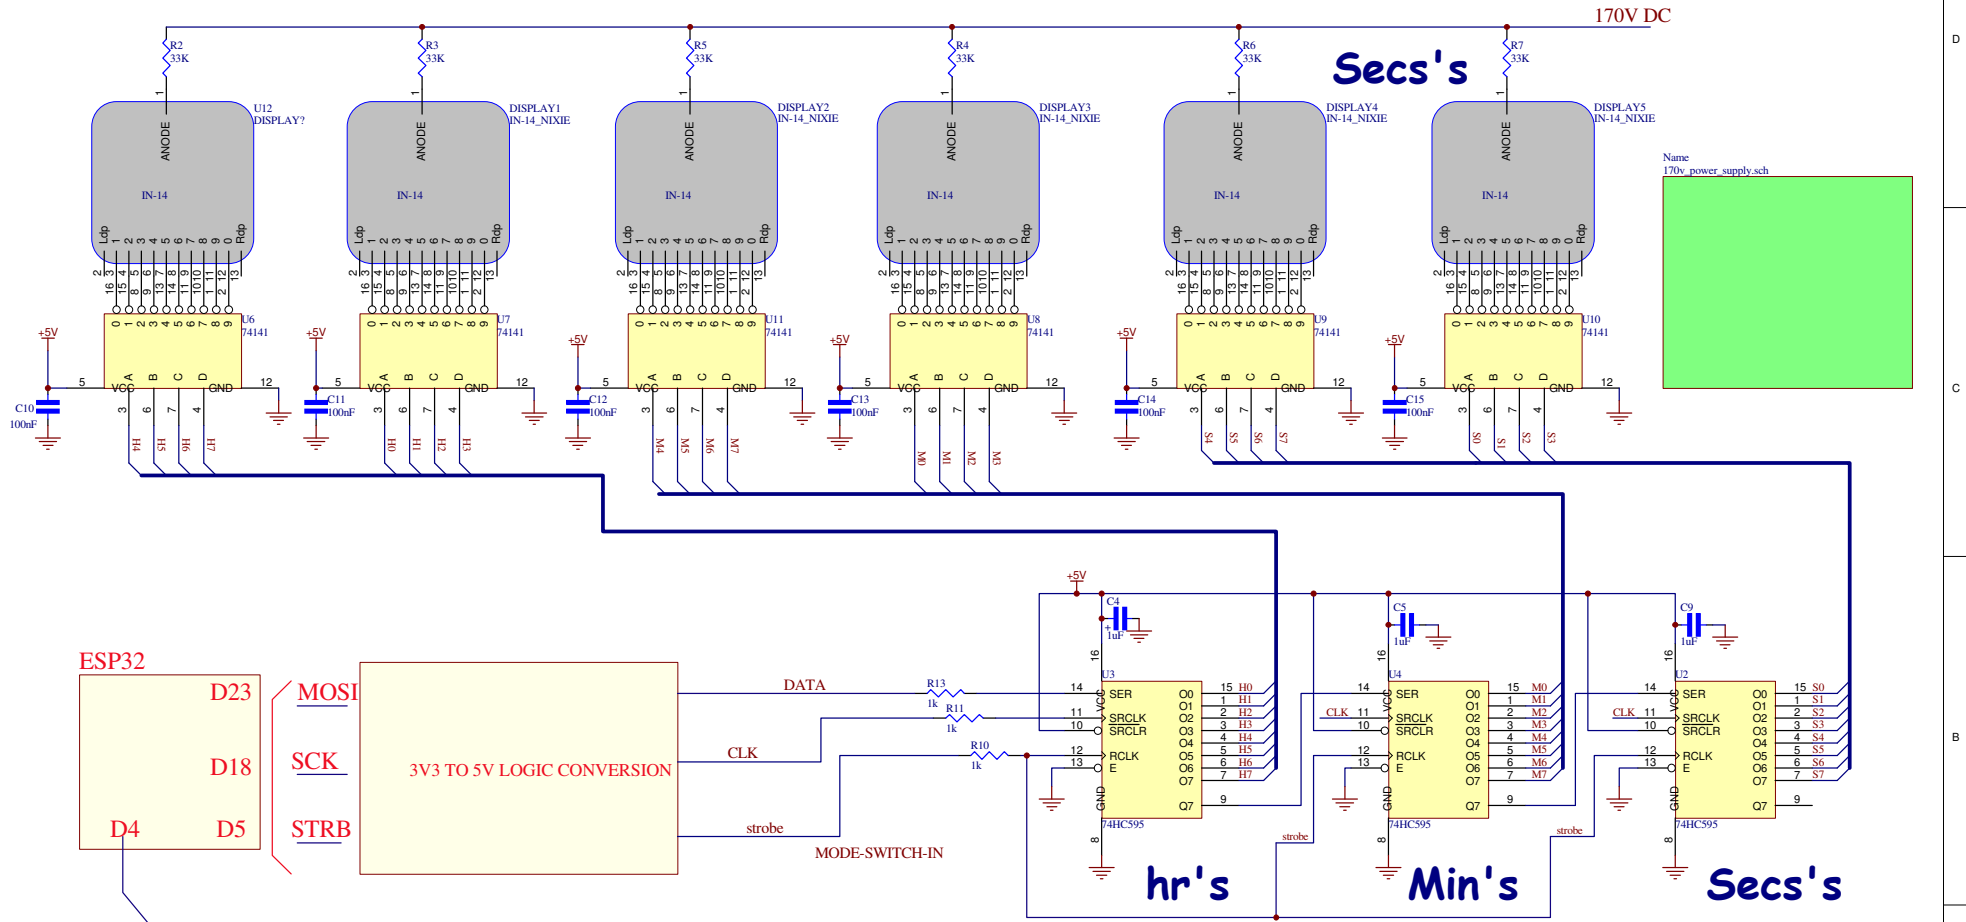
170V DC

Secs's

R2 33K
R3 33K
R5 33K
R4 33K
R6 33K
R7 33K

U12 DISPLAY?
DISPLAY1 IN-14_NIXIE
DISPLAY2 IN-14_NIXIE
DISPLAY3 IN-14_NIXIE
DISPLAY4 IN-14_NIXIE
DISPLAY5 IN-14_NIXIE

ANODE
IN-14
Ldp 1 2 3 4 5 6 7 8 9 0 Rdp

Name
170v_power_supply.sch

U6 74141
U7 74141
U11 74141
U8 74141
U9 74141
U10 74141

0 1 2 3 4 5 6 7 8 9
VCC A B C D GND

+5V
C10 100nF
C11 100nF
C12 100nF
C13 100nF
C14 100nF
C15 100nF

H4 H5 H6 H7
H0 H1 H2 H3
M4 M5 M6 M7
M0 M1 M2 M3
S4 S5 S6 S7
S0 S1 S2 S3

+5V
C4 1uF
C5 1uF
C9 1uF

ESP32
D23
D18
D4
D5

MOSI
SCK
STRB

3V3 TO 5V LOGIC CONVERSION

DATA
CLK
strobe
MODE-SWITCH-IN

R13 1k
R11 1k
R10 1k

U3
U4
U2
SER
SRCLK
SRCLR
RCLK
E
VCC
GND
O0 O1 O2 O3 O4 O5 O6 O7
Q7
74HC595

H0 H1 H2 H3 H4 H5 H6 H7
M0 M1 M2 M3 M4 M5 M6 M7
S0 S1 S2 S3 S4 S5 S6 S7

CLK
CLK
strobe
strobe

hr's
Min's
Secs's

D
C
B